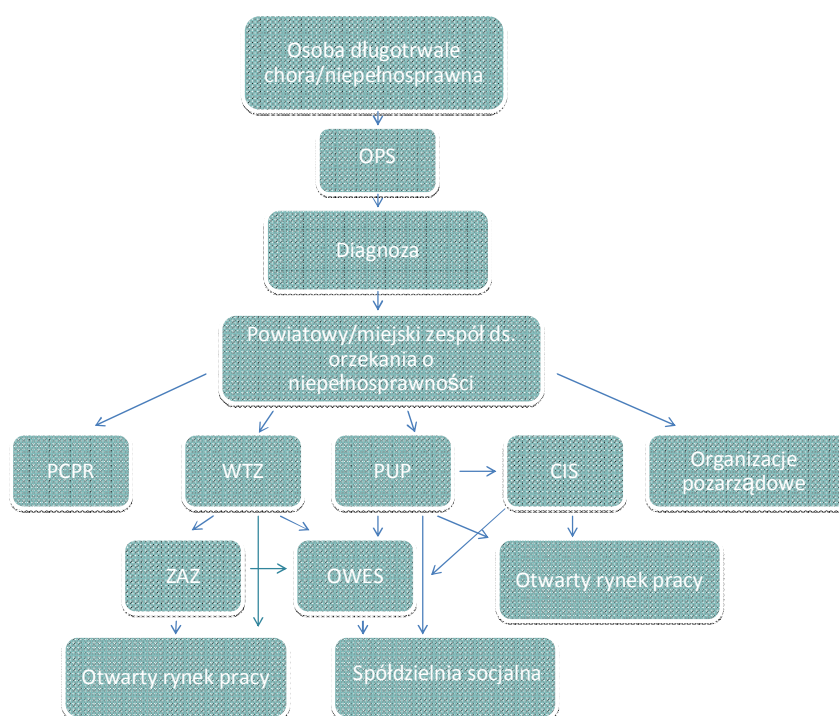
Osoba długotrwale chora/niepełnosprawna

OPS

Diagnoza

Powiatowy/miejski zespół ds. orzekania o niepełnosprawności

PCPR

WTZ

PUP

CIS

Organizacje pozarządowe

ZAZ

OWES

Otwarty rynek pracy

Otwarty rynek pracy

Spółdzielnia socjalna